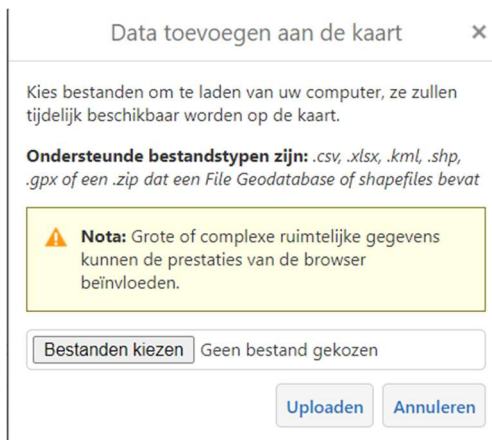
Data toevoegen aan de kaart ×

Kies bestanden om te laden van uw computer, ze zullen tijdelijk beschikbaar worden op de kaart.

**Ondersteunde bestandstypen zijn:** .csv, .xlsx, .kml, .shp, .gpx of een .zip dat een File Geodatabase of shapefiles bevat

**Nota:** Grote of complexe ruimtelijke gegevens kunnen de prestaties van de browser beïnvloeden.

Bestanden kiezen Geen bestand gekozen

Uploaden Annuleren